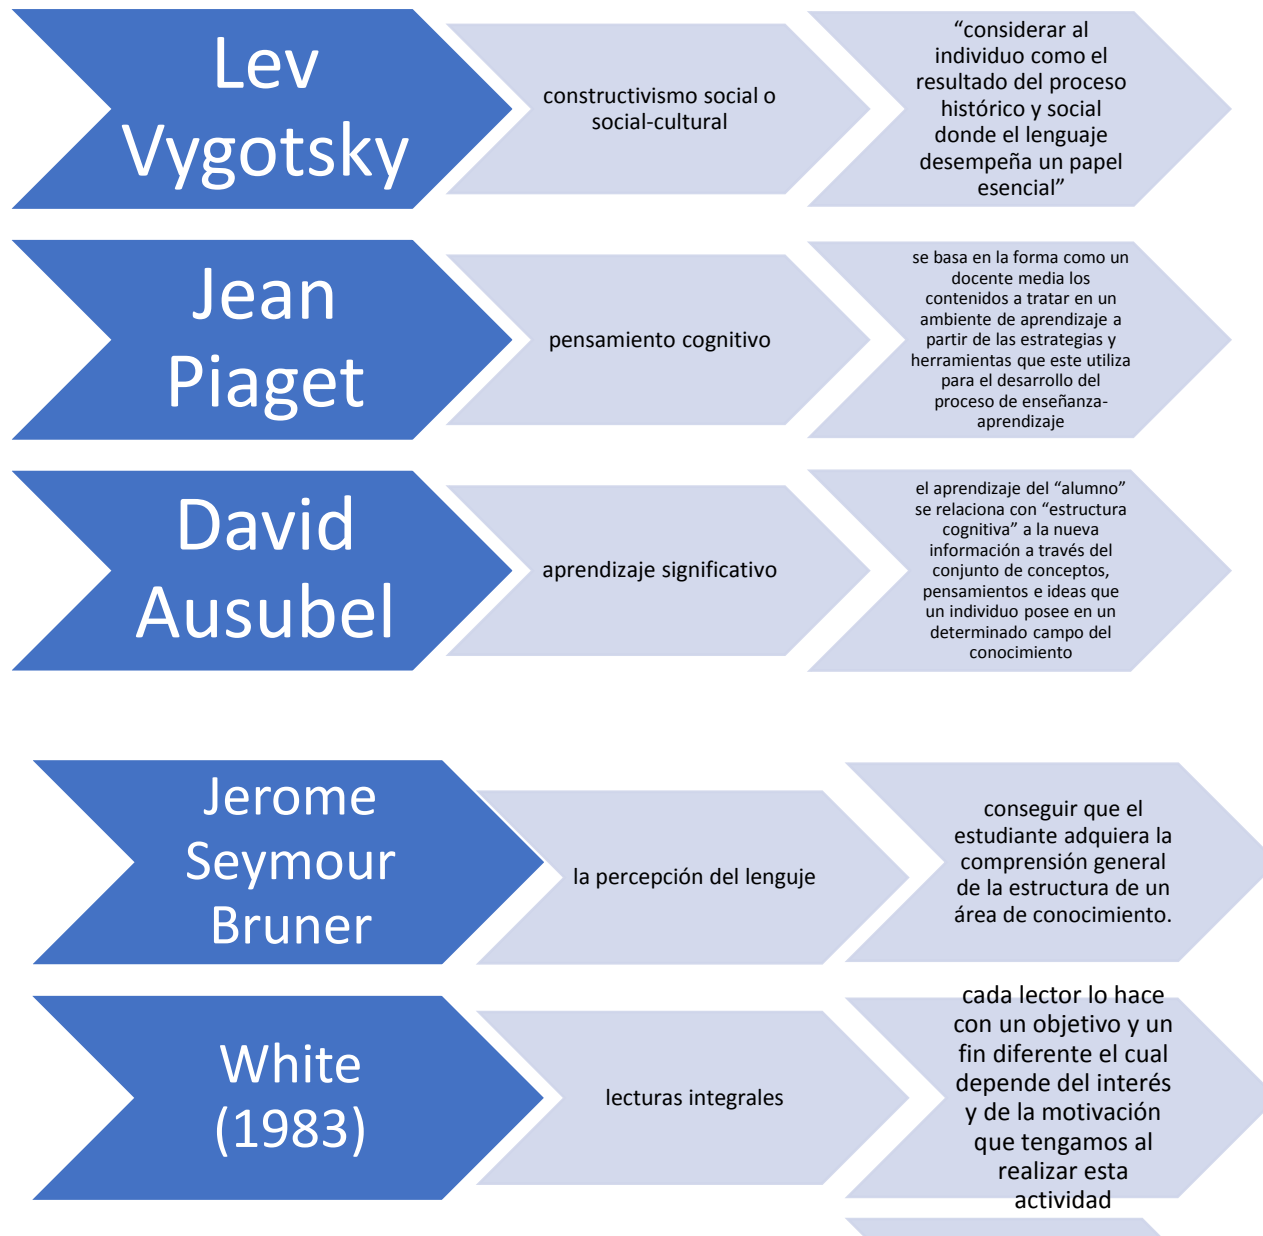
Lev Vygotsky

constructivismo social o social-cultural

“considerar al individuo como el resultado del proceso histórico y social donde el lenguaje desempeña un papel esencial”

Jean Piaget

pensamiento cognitivo

se basa en la forma como un docente media los contenidos a tratar en un ambiente de aprendizaje a partir de las estrategias y herramientas que este utiliza para el desarrollo del proceso de enseñanza-aprendizaje

David Ausubel

aprendizaje significativo

el aprendizaje del “alumno” se relaciona con “estructura cognitiva” a la nueva información a través del conjunto de conceptos, pensamientos e ideas que un individuo posee en un determinado campo del conocimiento

Jerome Seymour Bruner

la percepción del lenguje

conseguir que el estudiante adquiera la comprensión general de la estructura de un área de conocimiento.

White (1983)

lecturas integrales

cada lector lo hace con un objetivo y un fin diferente el cual depende del interés y de la motivación que tengamos al realizar esta actividad